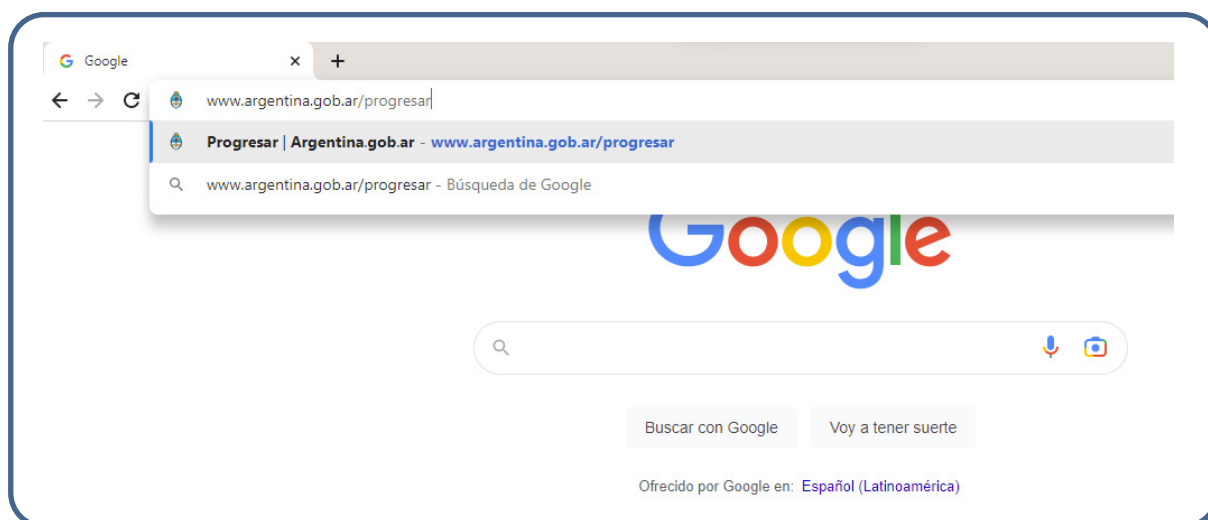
Google ×
+

www.argentina.gob.ar/progresar

Progresar | Argentina.gob.ar - www.argentina.gob.ar/progresar

www.argentina.gob.ar/progresar - Búsqueda de Google

Google

Buscar con Google

Voy a tener suerte

Ofrecido por Google en: Español (Latinoamérica)